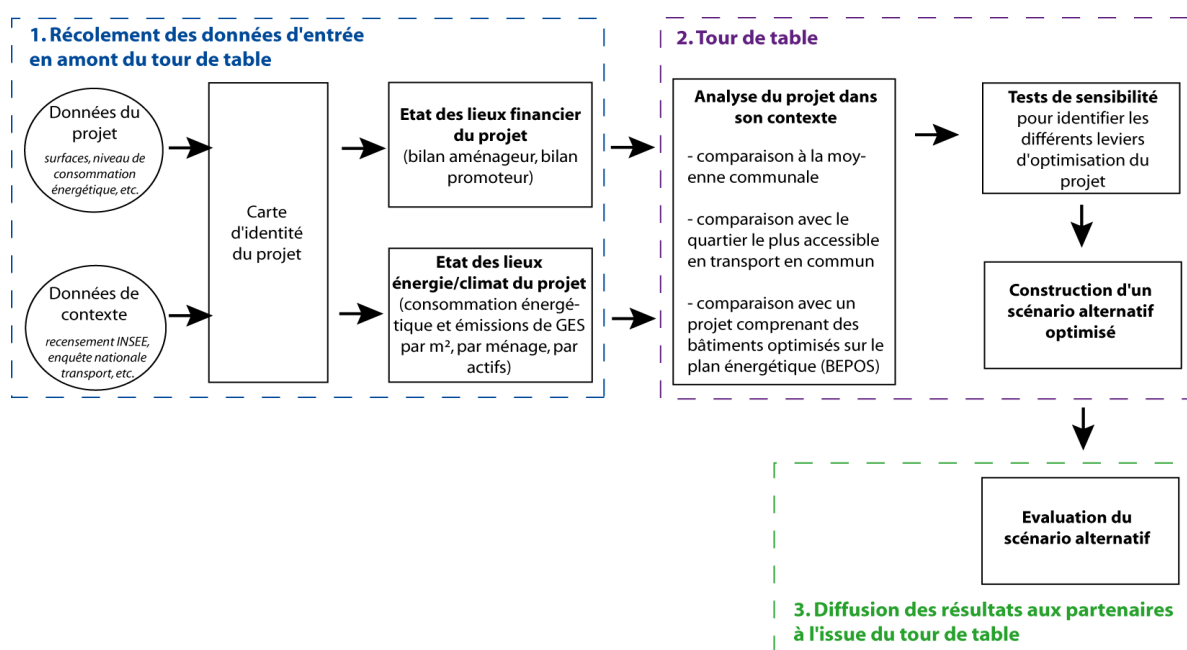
1. Récolement des données d'entrée en amont du tour de table

Données du projet
surfaces, niveau de consommation énergétique, etc.

Données de contexte
recensement INSEE, enquête nationale transport, etc.

Carte d'identité du projet

Etat des lieux financier du projet
(bilan aménageur, bilan promoteur)

Etat des lieux énergie/climat du projet
(consommation énergétique et émissions de GES par m², par ménage, par actifs)

2. Tour de table

Analyse du projet dans son contexte

- comparaison à la moyenne communale

- comparaison avec le quartier le plus accessible en transport en commun

- comparaison avec un projet comprenant des bâtiments optimisés sur le plan énergétique (BEPOS)

Tests de sensibilité pour identifier les différents leviers d'optimisation du projet

Construction d'un scénario alternatif optimisé

Evaluation du scénario alternatif

3. Diffusion des résultats aux partenaires à l'issue du tour de table